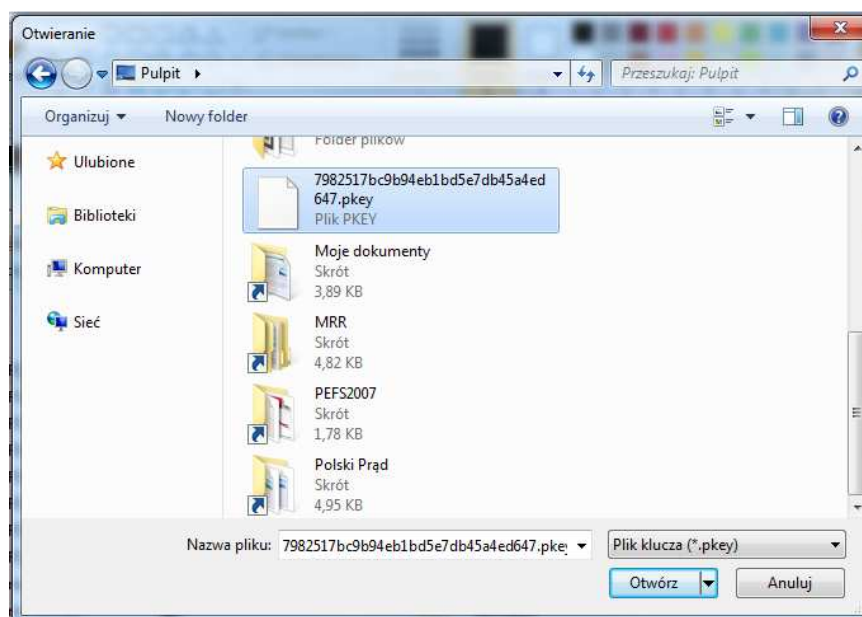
Otwieranie

Pulpit ▸

Przeszukaj: Pulpit

Organizuj ▾

Nowy folder

Folder plików

7982517bc9b94eb1bd5e7db45a4ed647.pkey
Plik PKEY

Ulubione

Biblioteki

Komputer

Sieć

Moje dokumenty
Skrót
3,89 KB

MRR
Skrót
4,82 KB

PEFS2007
Skrót
1,78 KB

Polski Prąd
Skrót
4,95 KB

Nazwa pliku: 7982517bc9b94eb1bd5e7db45a4ed647.pkey

Plik klucza (*.pkey)

Otwórz

Anuluj